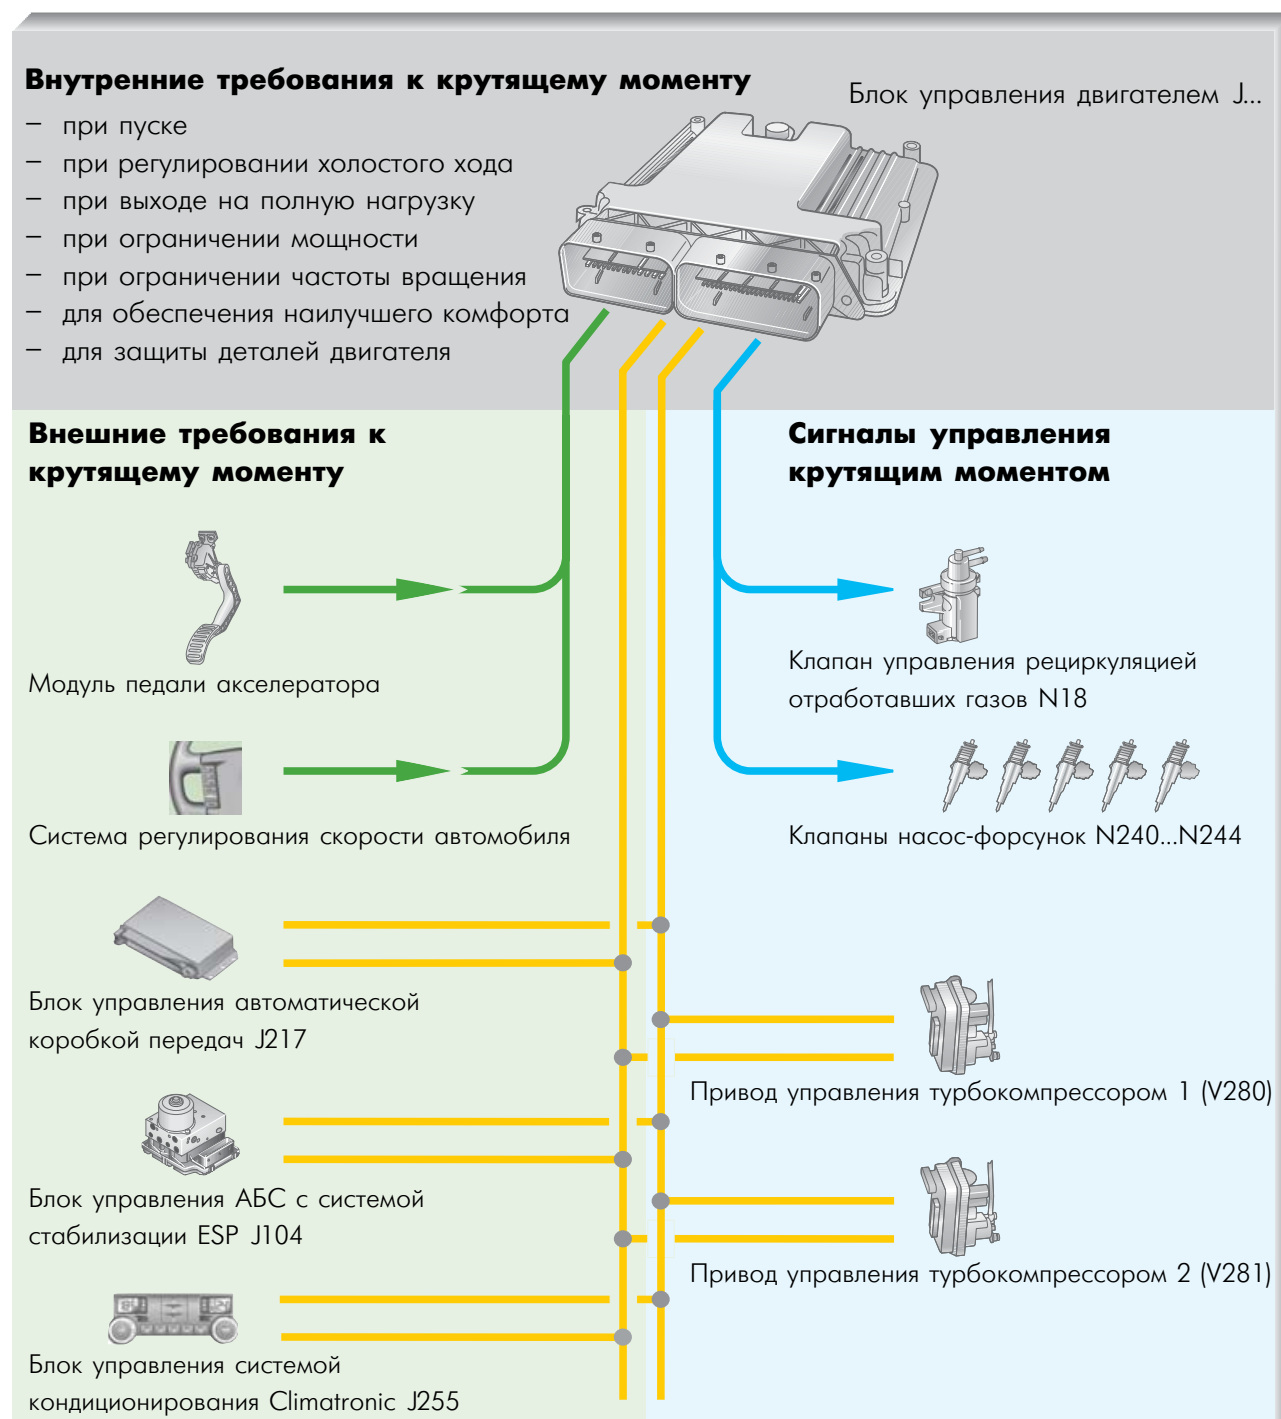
Внутренние требования к крутящему моменту
– при пуске
– при регулировании холостого хода
– при выходе на полную нагрузку
– при ограничении мощности
– при ограничении частоты вращения
– для обеспечения наилучшего комфорта
– для защиты деталей двигателя

Блок управления двигателем J...

Внешние требования к крутящему моменту

Сигналы управления крутящим моментом

Модуль педали акселератора

Клапан управления рециркуляцией отработавших газов N18

Система регулирования скорости автомобиля

Клапаны насос-форсунок N240...N244

Блок управления автоматической коробкой передач J217

Привод управления турбокомпрессором 1 (V280)

Блок управления АБС с системой стабилизации ESP J104

Привод управления турбокомпрессором 2 (V281)

Блок управления системой кондиционирования Climatronic J255